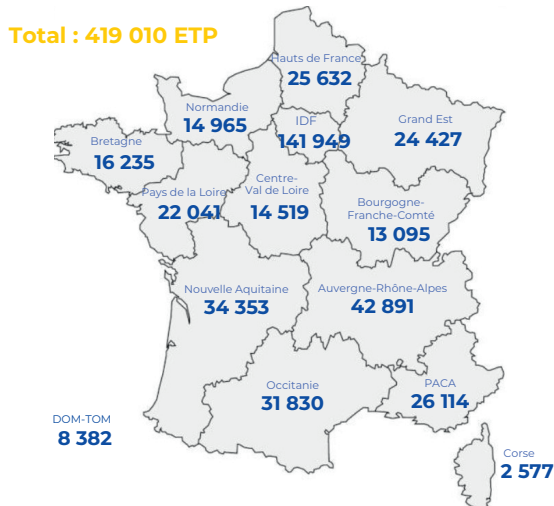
Total : 419 010 ETP

Hauts de France
25 632

Normandie
14 965

IDF
141 949

Grand Est
24 427

Bretagne
16 235

Centre-Val de Loire
14 519

Pays de la Loire
22 041

Bourgogne-Franche-Comté
13 095

Nouvelle Aquitaine
34 353

Auvergne-Rhône-Alpes
42 891

Occitanie
31 830

PACA
26 114

DOM-TOM
8 382

Corse
2 577